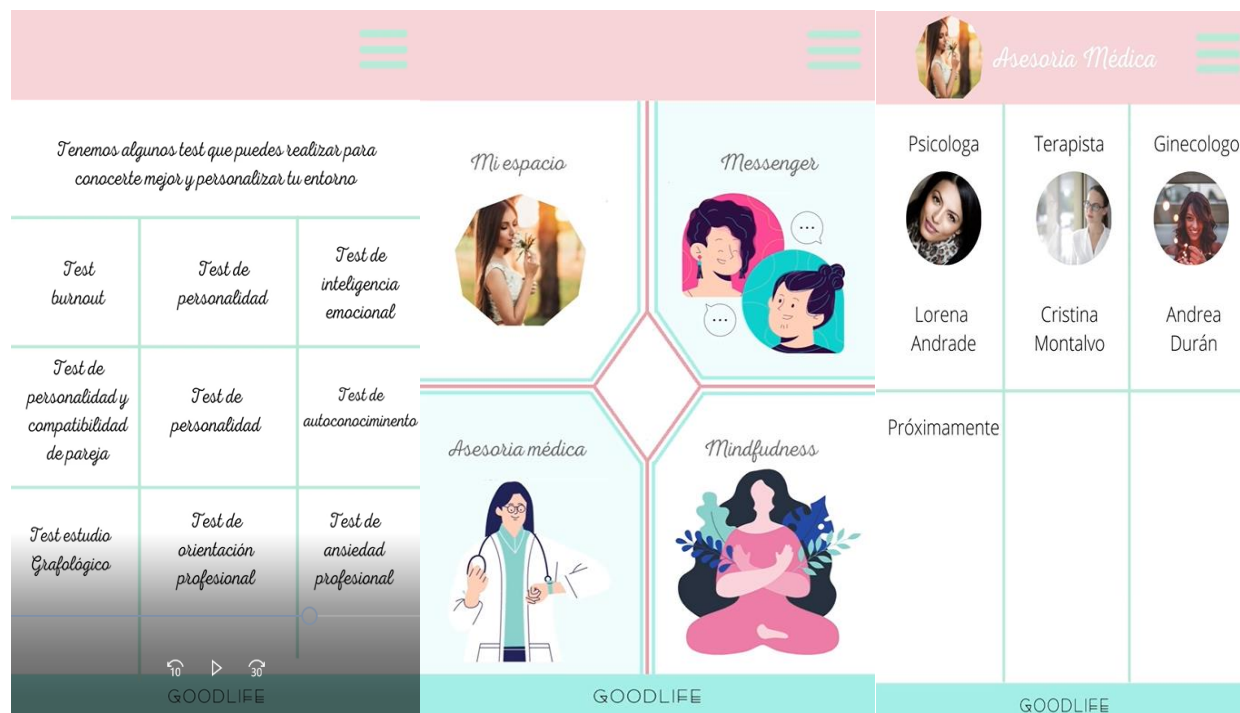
Tenemos algunos test que puedes realizar para conocerte mejor y personalizar tu entorno

| Test burnout | Test de personalidad | Test de inteligencia emocional |
|---|---|---|
| Test de personalidad y compatibilidad de pareja | Test de personalidad | Test de autoconociminento |
| Test estudio Grafológico | Test de orientación profesional | Test de ansiedad profesional |

10 30

GOODLIFE

Mi espacio

Messenger

Asesoria médica

Mindfudness

GOODLIFE

Asesoria Médica

| Psicologa | Terapista | Ginecologo |
|---|---|---|
| Lorena Andrade | Cristina Montalvo | Andrea Durán |
| Próximamente | | |

GOODLIFE